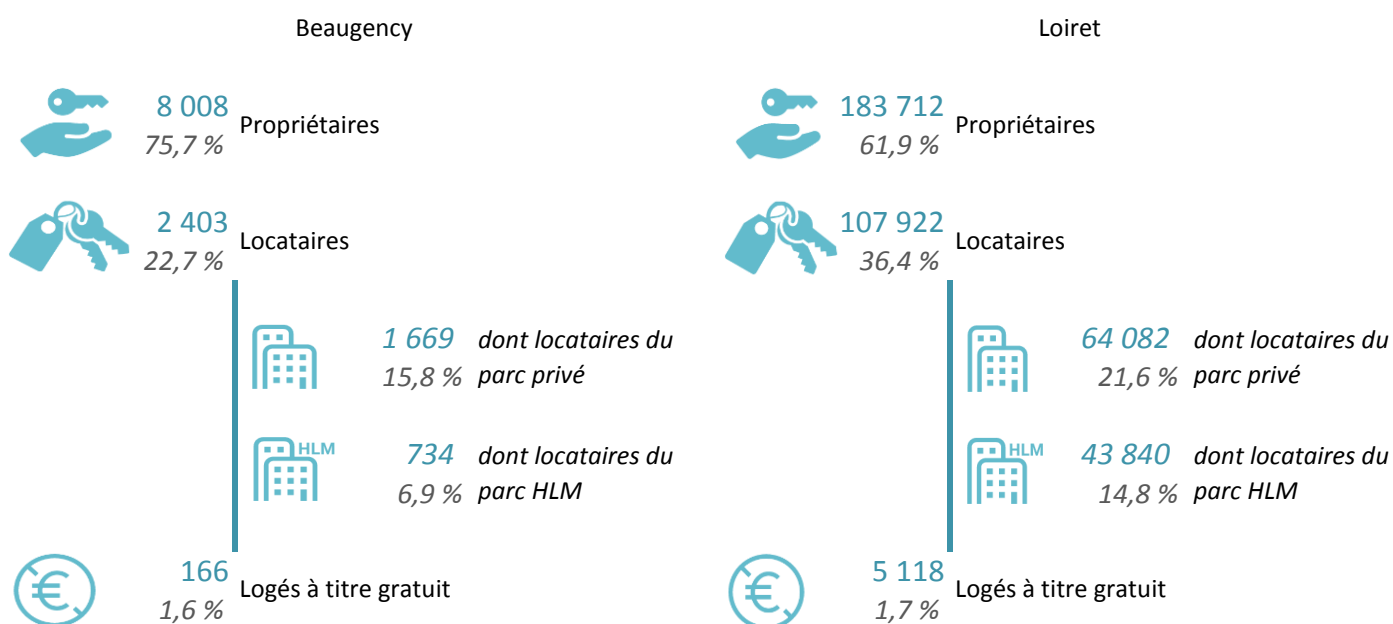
Beaugency

8 008
75,7 %
Propriétaires

2 403
22,7 %
Locataires

1 669
15,8 %
dont locataires du parc privé

HLM
734
6,9 %
dont locataires du parc HLM

166
1,6 %
Logés à titre gratuit

Loiret

183 712
61,9 %
Propriétaires

107 922
36,4 %
Locataires

64 082
21,6 %
dont locataires du parc privé

HLM
43 840
14,8 %
dont locataires du parc HLM

5 118
1,7 %
Logés à titre gratuit